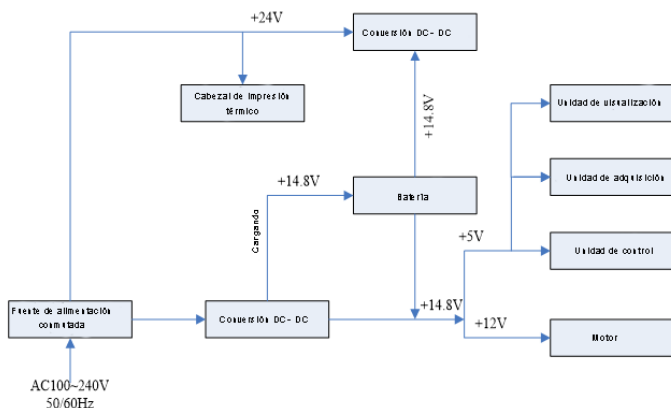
+24V

Conversión DC - DC

Cabezal de impresión térmico

+14.8V

Unidad de visualización

Unidad de adquisición

+14.8V

Batería

Cargando

+5V

Unidad de control

+14.8V

Fuente de alimentación conmutada

Conversión DC - DC

+12V

Motor

AC100~240V
50/60Hz